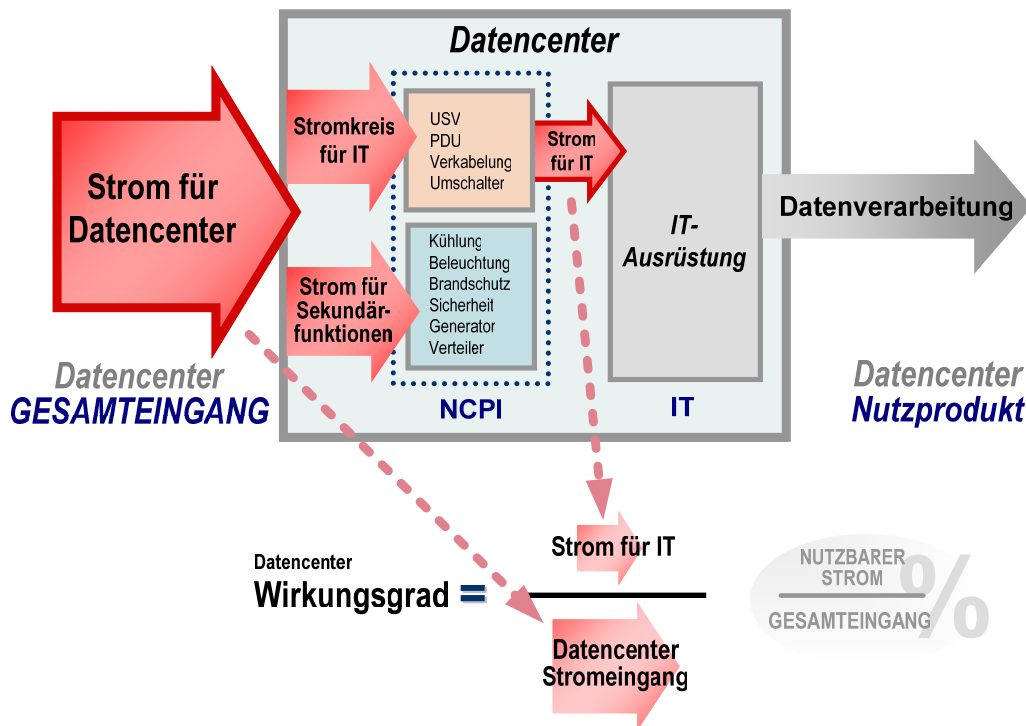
Datencenter

Strom für Datencenter

Stromkreis für IT

Strom für Sekundärfunktionen

USV
PDU
Verkabelung
Umschalter

Kühlung
Beleuchtung
Brandschutz
Sicherheit
Generator
Verteiler

Strom für IT

IT-Ausrüstung

Datenverarbeitung

Datencenter
GESAMTEINGANG

NCPI

IT

Datencenter
Nutzprodukt

Datencenter
Wirkungsgrad =

Strom für IT

Datencenter Stromeingang

NUTZBARER STROM
GESAMTEINGANG
%